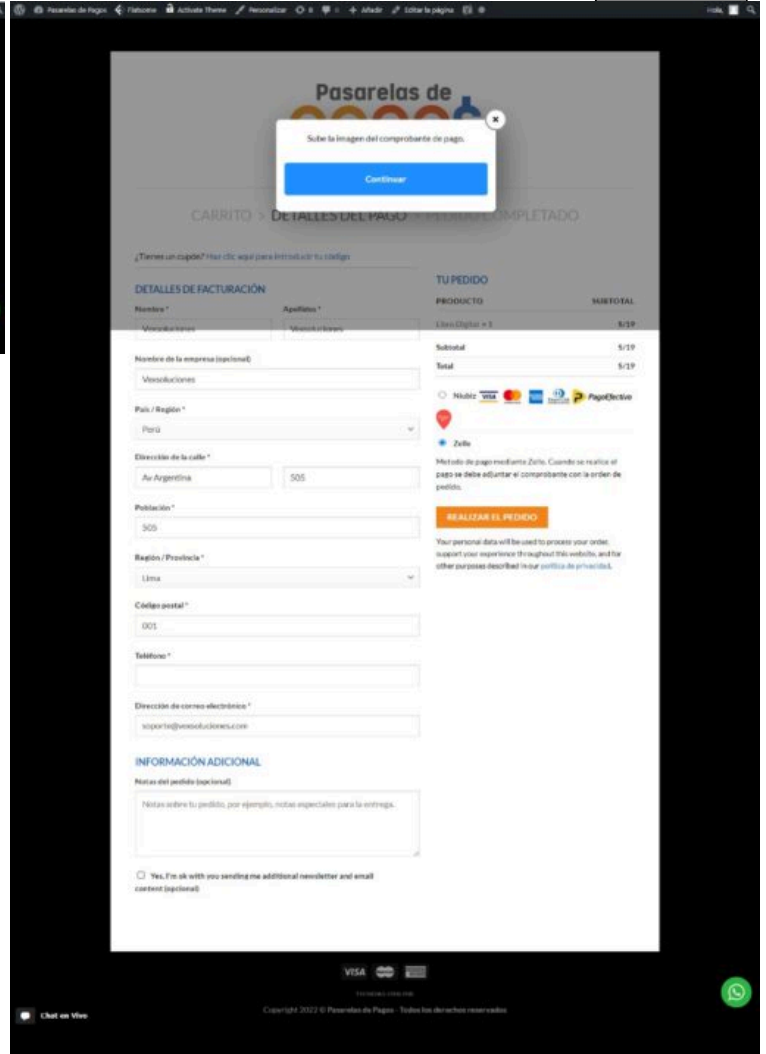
Pasarelas de Pagos Flatsome Activate Theme Personalizar 0 0 + Añadir Editar la página Hola,

Pasarelas de

Sube la imagen del comprobante de pago.

Continuar

CARRITO > DETALLES DEL PAGO > PEDIDO COMPLETADO

¿Tienes un cupón? Haz clic aquí para introducir tu código

DETALLES DE FACTURACIÓN

Nombre * Apellidos *

Vexsoluciones Vexsoluciones

Nombre de la empresa (opcional)

Vexsoluciones

País / Región *

Perú

Dirección de la calle *

Av Argentina 505

Población *

505

Región / Provincia *

Lima

Código postal *

001

Teléfono *

Dirección de correo electrónico *

soporte@vexsoluciones.com

INFORMACIÓN ADICIONAL

Notas del pedido (opcional)

Notas sobre tu pedido, por ejemplo, notas especiales para la entrega.

Yes, I'm ok with you sending me additional newsletter and email content (opcional)

TU PEDIDO

PRODUCTO SUBTOTAL

Libro Digital × 1 S/19

Subtotal S/19

Total S/19

Niubiz PagoEfectivo

Zelle

Metodo de pago mediante Zelle. Cuando se realice el pago se debe adjuntar el comprobante con la orden de pedido.

REALIZAR EL PEDIDO

Your personal data will be used to process your order, support your experience throughout this website, and for other purposes described in our política de privacidad.

Chat en Vivo

Copyright 2022 © Pasarelas de Pagos - Todos los derechos reservados